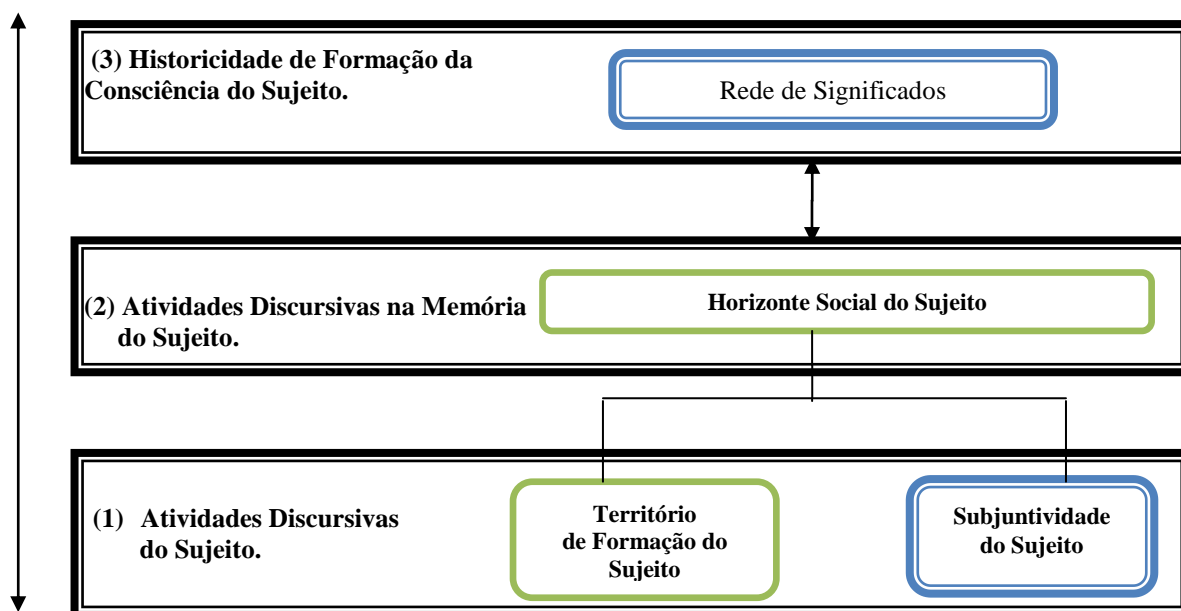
(3) Historicidade de Formação da Consciência do Sujeito.

Rede de Significados

(2) Atividades Discursivas na Memória do Sujeito.

Horizonte Social do Sujeito

(1) Atividades Discursivas do Sujeito.

Território de Formação do Sujeito

Subjuntividade do Sujeito